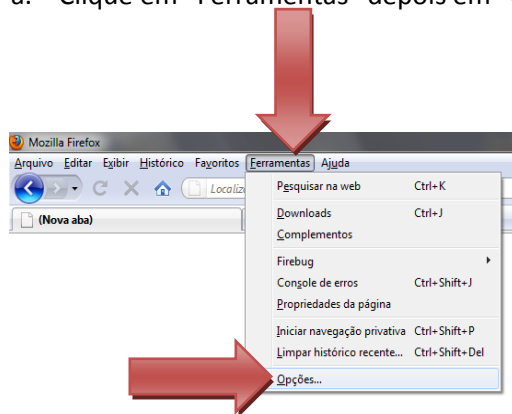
a. Clique em "Ferramentas" depois em "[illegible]

Mozilla Firefox

Arquivo Editar Exibir Histórico Favoritos Ferramentas Ajuda

Localiz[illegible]

(Nova aba)

Pesquisar na web Ctrl+K

Downloads Ctrl+J

Complementos

Firebug

Console de erros Ctrl+Shift+J

Propriedades da página

Iniciar navegação privativa Ctrl+Shift+P

Limpar histórico recente... Ctrl+Shift+Del

Opções...